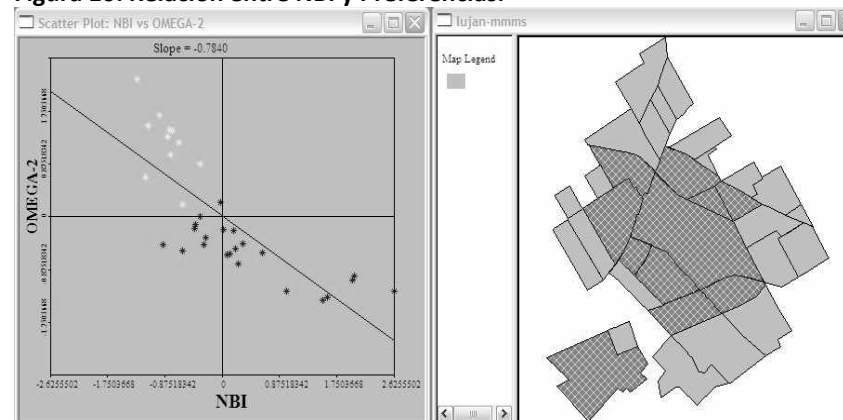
Figura 10. Relación entre NBI y Preferencias.

Scatter Plot: NBI vs OMEGA-2

Slope = -0.7840

1.7501668
0.8751834
0.8751834
1.7501668

OMEGA-2

-2.6255502 -1.7503668 -0.87518342 0 0.87518342 1.7503668 2.6255502

NBI

lujan-mmms

Map Legend